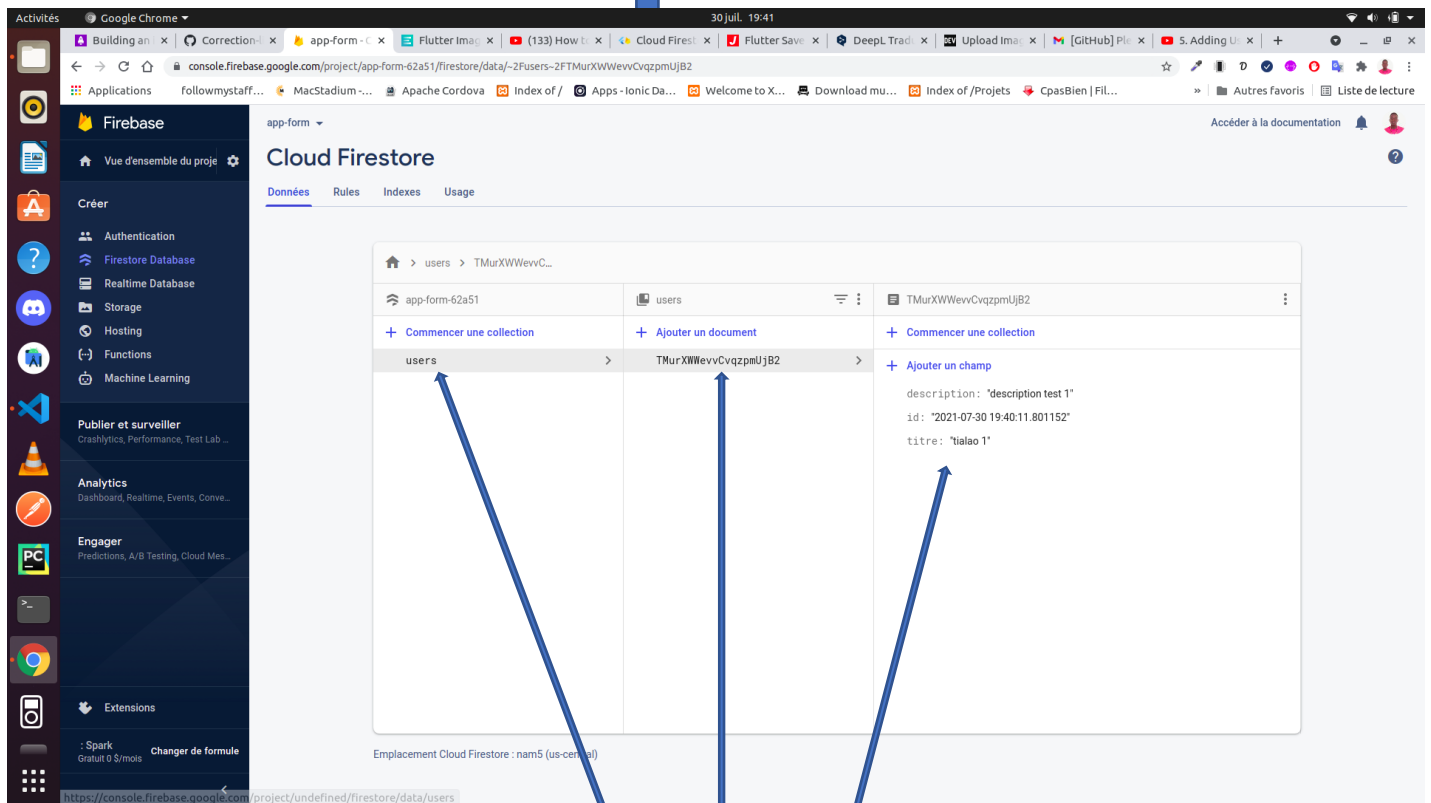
Activités Google Chrome 30 juil. 19:41

Building an | Correction-I | app-form - C | Flutter Imag | (133) How to | Cloud Firest | Flutter Save | DeepL Tradu | Upload Imag | [GitHub] Ple | 5. Adding U

console.firebase.google.com/project/app-form-62a51/firestore/data/~2Fusers~2FTMurXWWevvCvqzpmUjB2

Applications followmystaff... MacStadium -... Apache Cordova Index of / Apps - Ionic Da... Welcome to X... Download mu... Index of /Projets CpasBien | Fil... » Autres favoris Liste de lecture

Firebase

Vue d'ensemble du proje

Créer

Authentication
Firestore Database
Realtime Database
Storage
Hosting
Functions
Machine Learning

Publier et surveiller
Crashlytics, Performance, Test Lab ...

Analytics
Dashboard, Realtime, Events, Conve...

Engager
Predictions, A/B Testing, Cloud Mes...

Extensions

: Spark
Gratuit 0 $/mois
Changer de formule

app-form

Accéder à la documentation

Cloud Firestore

Données Rules Indexes Usage

users > TMurXWWevvC...

app-form-62a51
+ Commencer une collection
users

users
+ Ajouter un document
TMurXWWevvCvqzpmUjB2

TMurXWWevvCvqzpmUjB2
+ Commencer une collection
+ Ajouter un champ
description: "description test 1"
id: "2021-07-30 19:40:11.801152"
titre: "tialao 1"

Emplacement Cloud Firestore : nam5 (us-central)

https://console.firebase.google.com/project/undefined/firestore/data/users